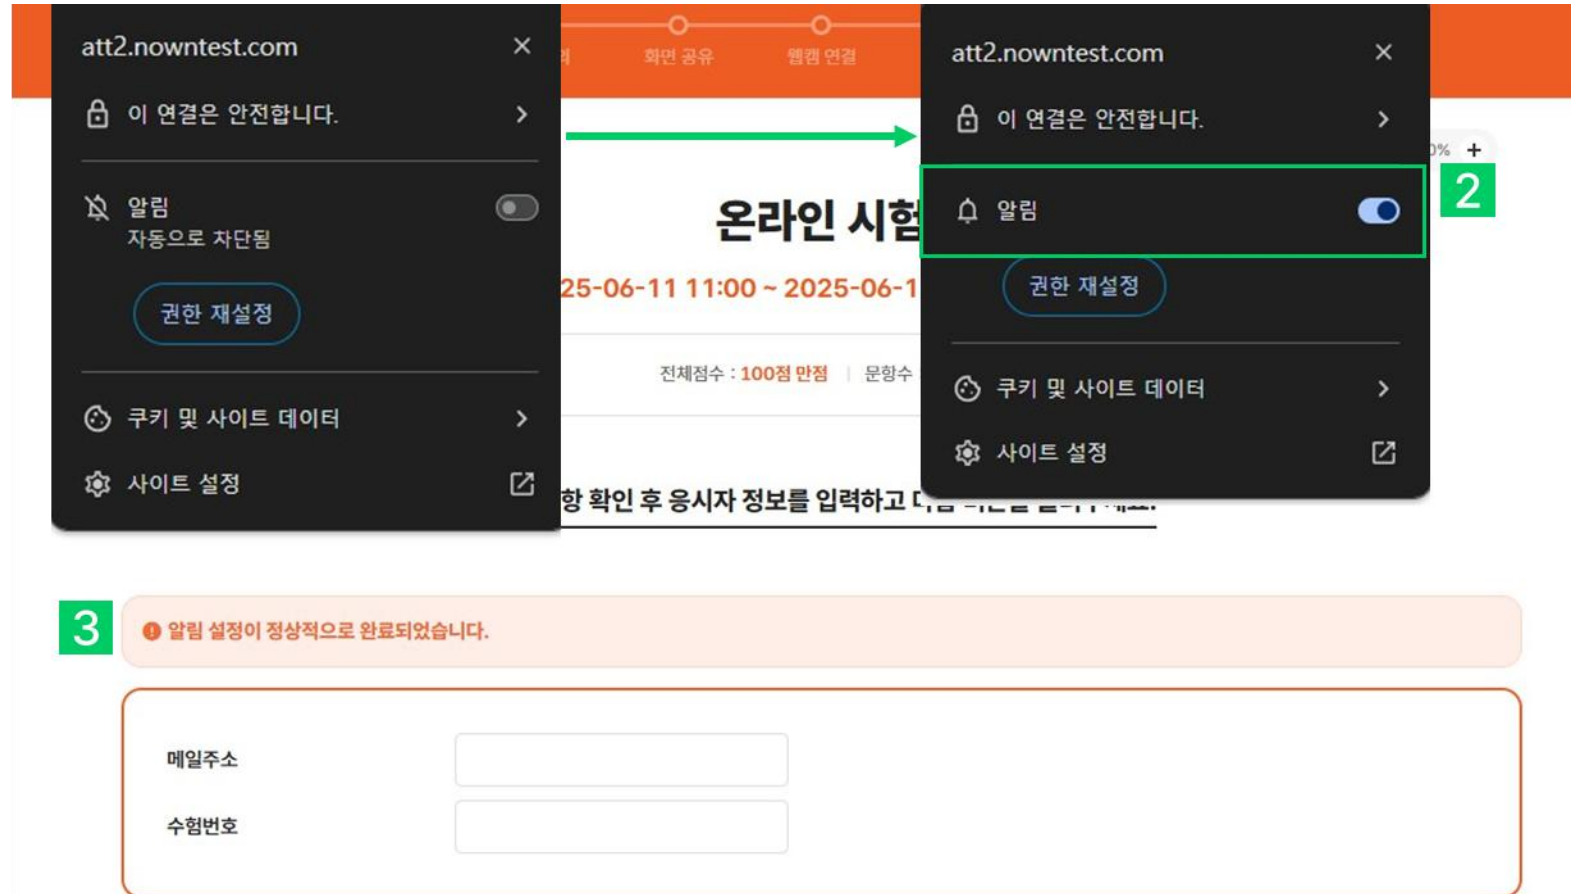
att2.nowntest.com ×

이 연결은 안전합니다. >

알림
자동으로 차단됨

권한 재설정

쿠키 및 사이트 데이터 >

사이트 설정

화면 공유 웹캠 연결

온라인 시험

25-06-11 11:00 ~ 2025-06-1

전체점수 : 100점 만점 | 문항수

항 확인 후 응시자 정보를 입력하고 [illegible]

att2.nowntest.com ×

이 연결은 안전합니다. >

알림

2

권한 재설정

쿠키 및 사이트 데이터 >

사이트 설정

3

알림 설정이 정상적으로 완료되었습니다.

메일주소

수험번호